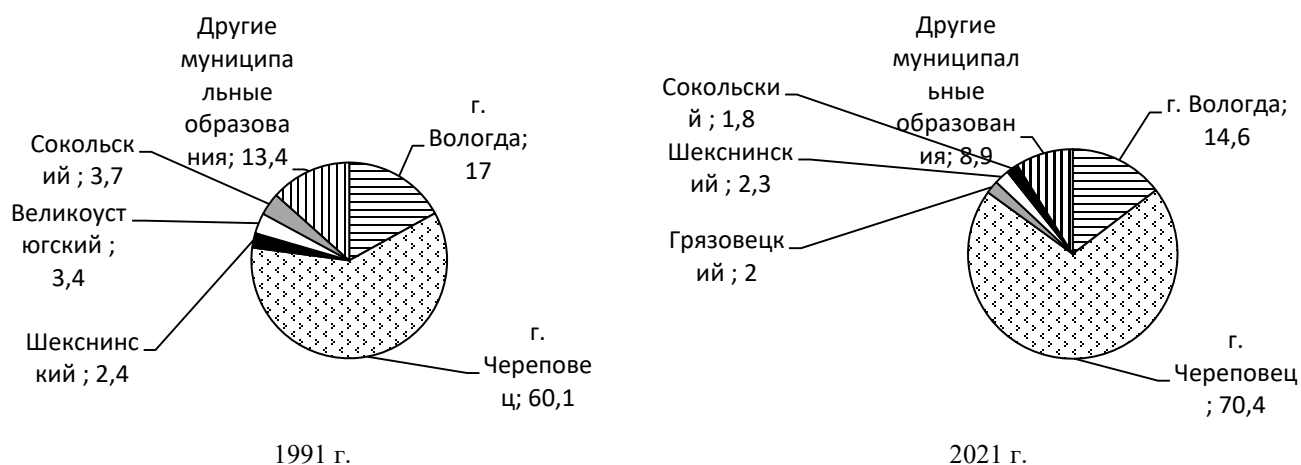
Другие муниципальные образования; 13,4

г. Вологда; 17

Сокольский ; 3,7

Великоустюгский ; 3,4

Шекснинский ; 2,4

г. Череповец; 60,1

1991 г.

Другие муниципальные образования; 8,9

Сокольский ; 1,8

г. Вологда; 14,6

Шекснинский ; 2,3

Грязовецкий ; 2

г. Череповец ; 70,4

2021 г.